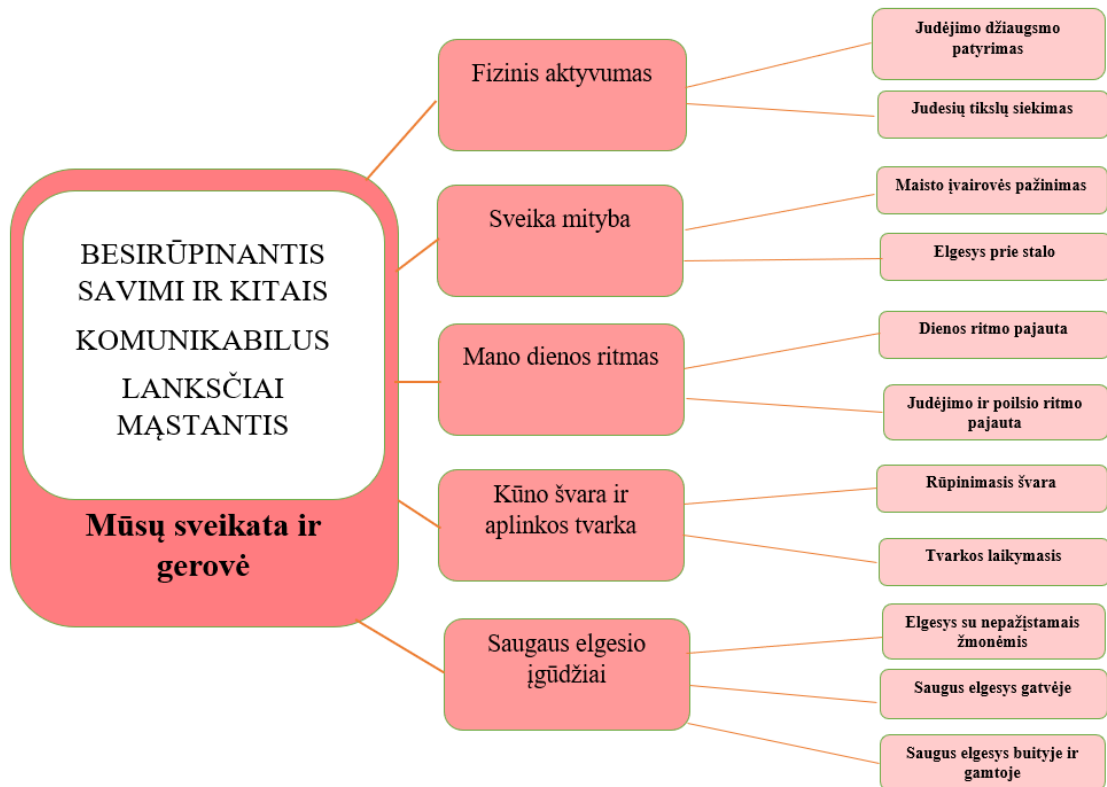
BESIRŪPINANTIS SAVIMI IR KITAIS

KOMUNIKABILUS

LANKSČIAI MĄSTANTIS

Mūsų sveikata ir gerovė

Fizinis aktyvumas

Judėjimo džiaugsmo patyrimas

Judesių tikslų siekimas

Sveika mityba

Maisto įvairovės pažinimas

Elgesys prie stalo

Mano dienos ritmas

Dienos ritmo pajauta

Judėjimo ir poilsio ritmo pajauta

Kūno švara ir aplinkos tvarka

Rūpinimasis švara

Tvarkos laikymasis

Saugaus elgesio įgūdžiai

Elgesys su nepažįstamais žmonėmis

Saugus elgesys gatvėje

Saugus elgesys buityje ir gamtoje